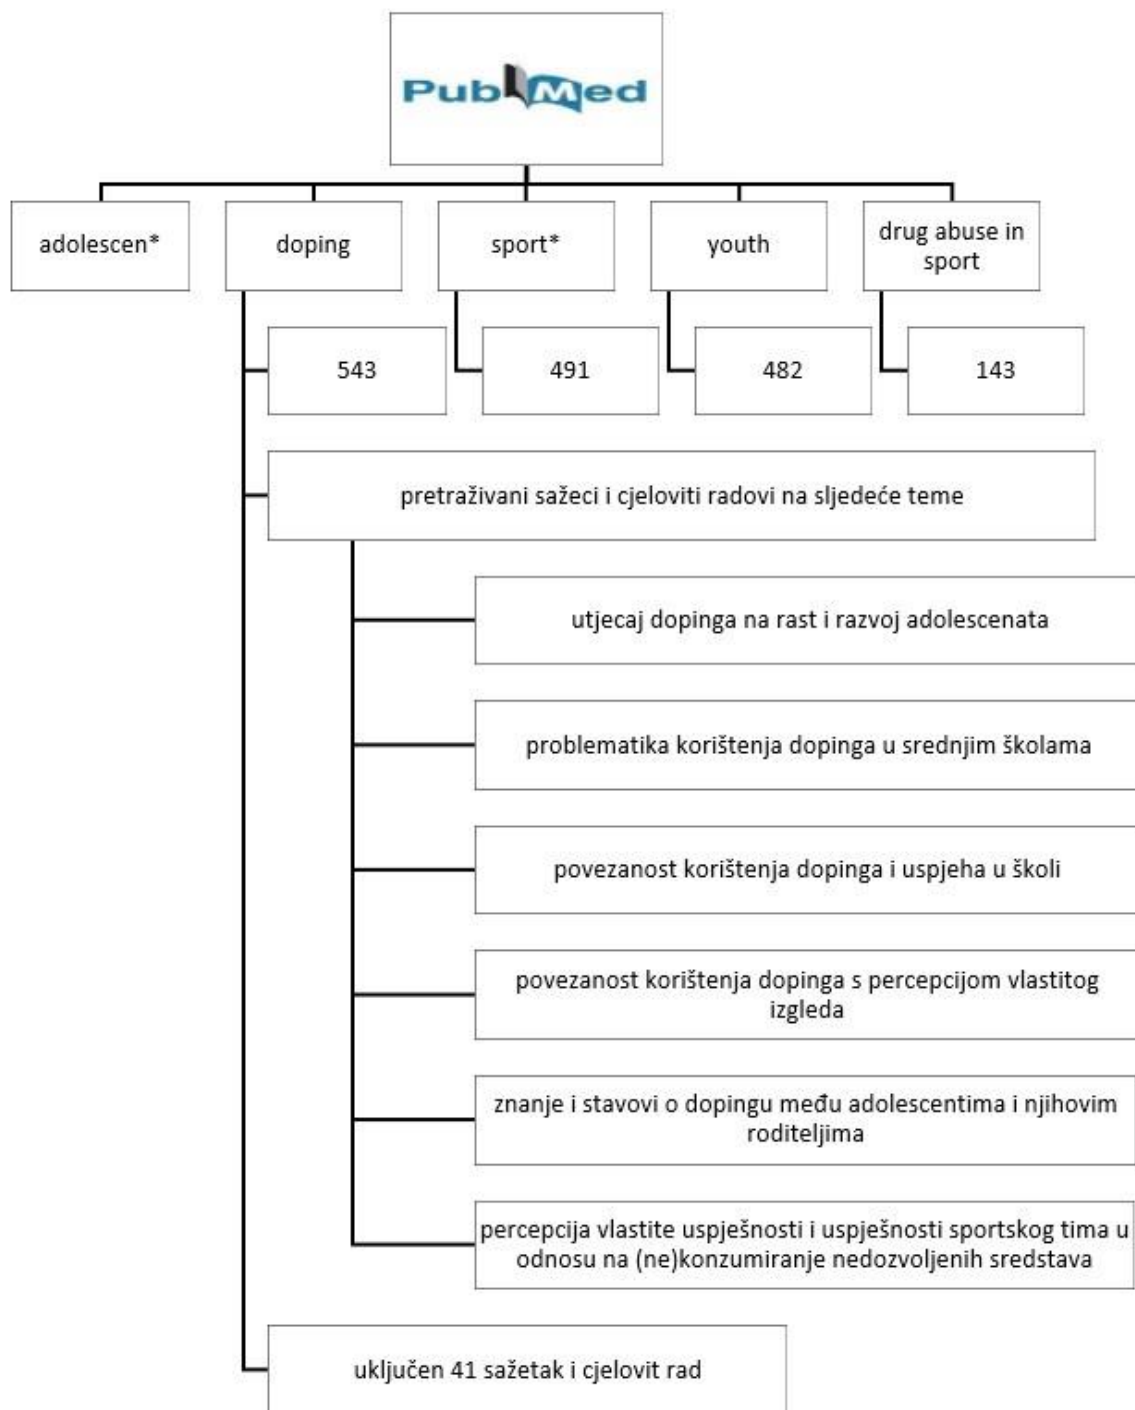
PubMed

adolescen*

doping

sport*

youth

drug abuse in sport

543

491

482

143

pretraživani sažeci i cjeloviti radovi na sljedeće teme

utjecaj dopinga na rast i razvoj adolescenata

problematika korištenja dopinga u srednjim školama

povezanost korištenja dopinga i uspjeha u školi

povezanost korištenja dopinga s percepcijom vlastitog izgleda

znanje i stavovi o dopingu među adolescentima i njihovim roditeljima

percepcija vlastite uspješnosti i uspješnosti sportskog tima u odnosu na (ne)konzumiranje nedozvoljenih sredstava

uključen 41 sažetak i cjelovit rad